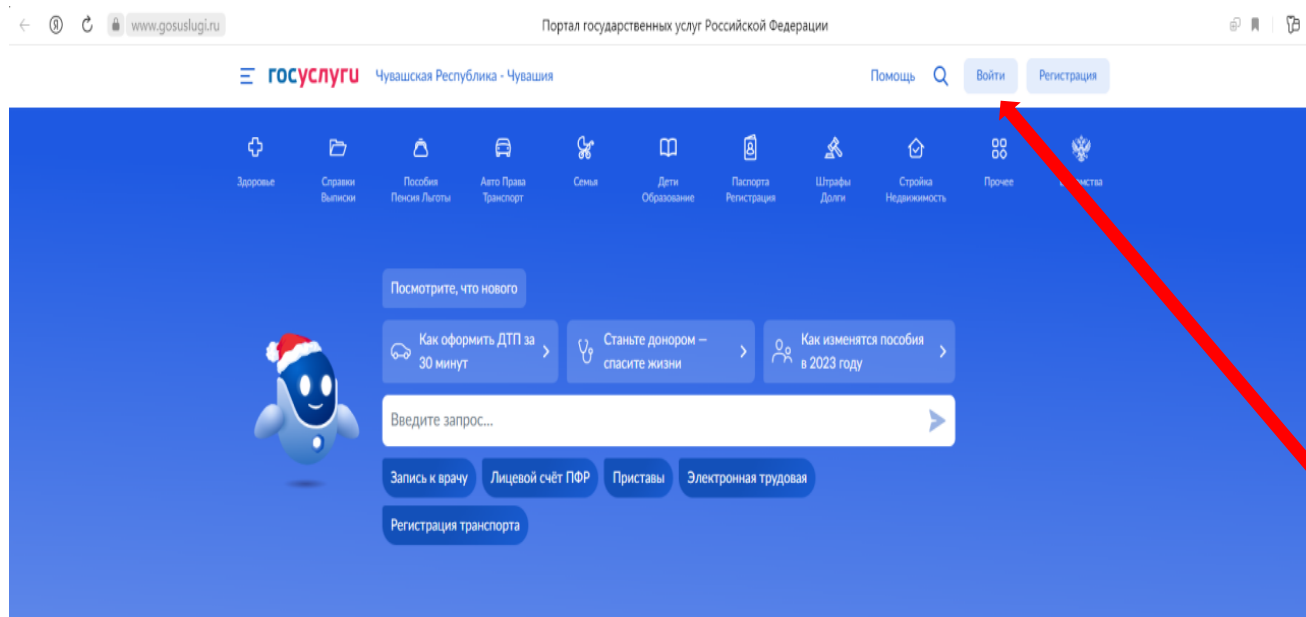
www.gosuslugi.ru

Портал государственных услуг Российской Федерации

госуслуги Чувашская Республика - Чувашия

Помощь

Войти

Регистрация

Здоровье

Справки Выписки

Пособия Пенсия Льготы

Авто Права Транспорт

Семья

Дети Образование

Паспорта Регистрация

Штрафы Долги

Стройка Недвижимость

Прочее

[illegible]ства

Посмотрите, что нового

Как оформить ДТП за 30 минут

Станьте донором – спасите жизни

Как изменятся пособия в 2023 году

Введите запрос...

Запись к врачу

Лицевой счёт ПФР

Приставы

Электронная трудовая

Регистрация транспорта